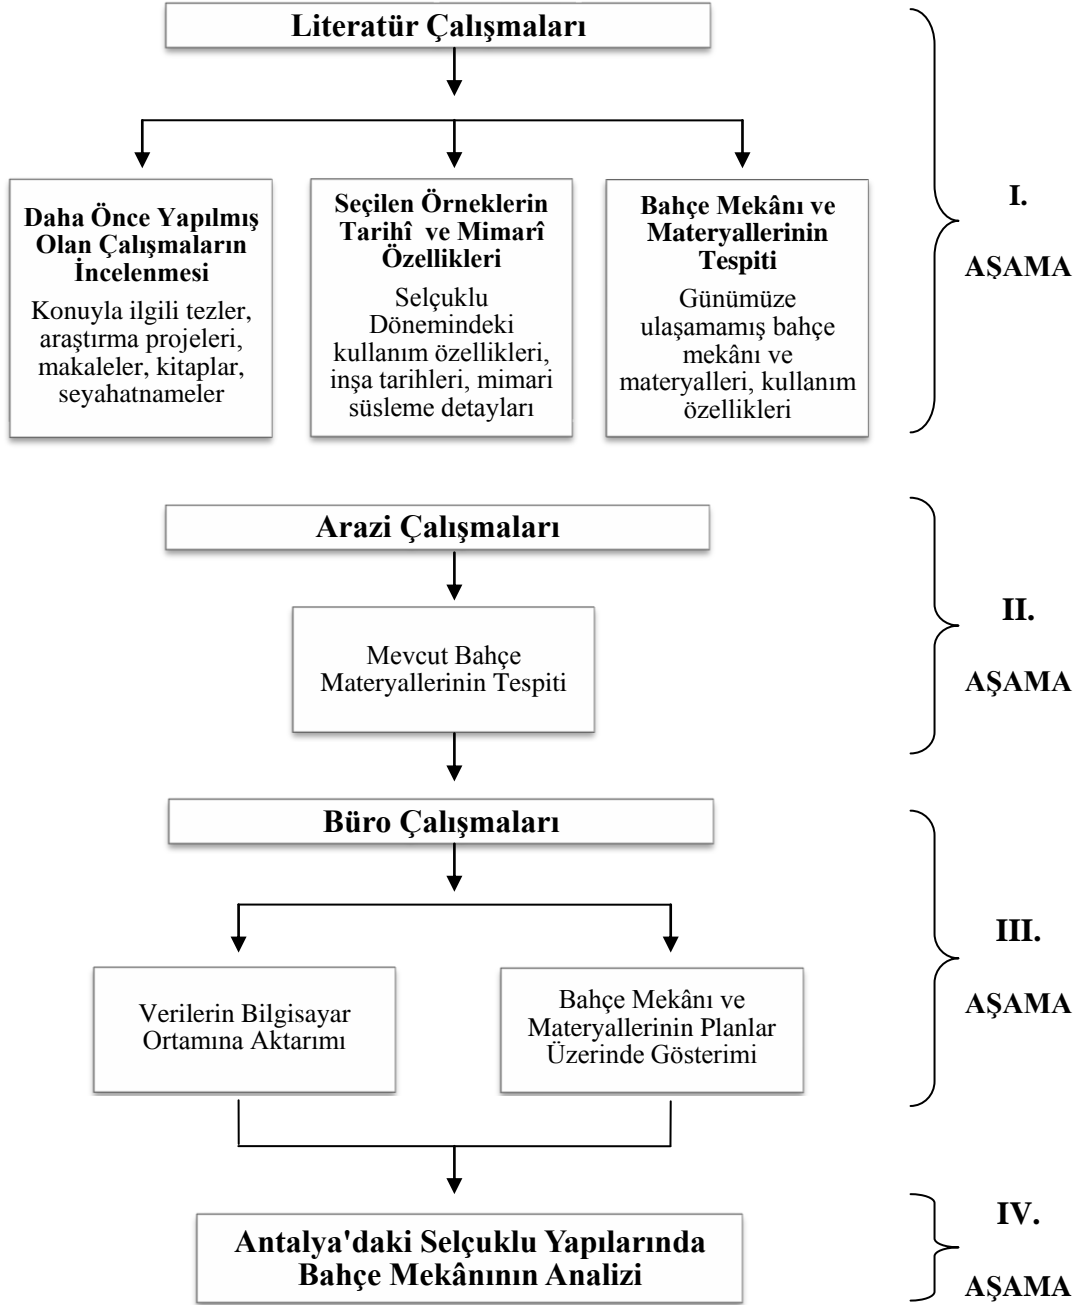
Literatür Çalışmaları

Daha Önce Yapılmış Olan Çalışmaların İncelenmesi

Konuyla ilgili tezler, araştırma projeleri, makaleler, kitaplar, seyahatnameler

Seçilen Örneklerin Tarihî ve Mimarî Özellikleri

Selçuklu Dönemindeki kullanım özellikleri, inşa tarihleri, mimari süsleme detayları

Bahçe Mekânı ve Materyallerinin Tespiti

Günümüze ulaşamamış bahçe mekânı ve materyalleri, kullanım özellikleri

I.

AŞAMA

Arazi Çalışmaları

Mevcut Bahçe Materyallerinin Tespiti

II.

AŞAMA

Büro Çalışmaları

Verilerin Bilgisayar Ortamına Aktarımı

Bahçe Mekânı ve Materyallerinin Planlar Üzerinde Gösterimi

III.

AŞAMA

Antalya'daki Selçuklu Yapılarında Bahçe Mekânının Analizi

IV.

AŞAMA